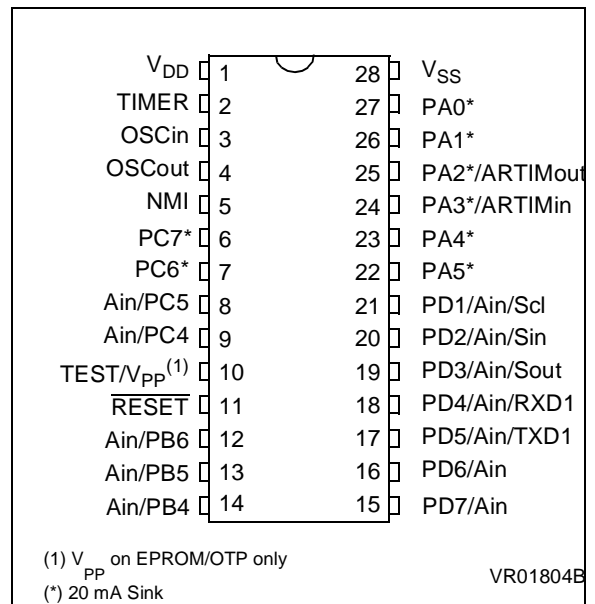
$V_{DD}$ 1
TIMER 2
OSCin 3
OSCout 4
NMI 5
PC7* 6
PC6* 7
Ain/PC5 8
Ain/PC4 9
TEST/$V_{PP}$$^{(1)}$ 10
$\overline{RESET}$ 11
Ain/PB6 12
Ain/PB5 13
Ain/PB4 14

28 $V_{SS}$
27 PA0*
26 PA1*
25 PA2*/ARTIMout
24 PA3*/ARTIMin
23 PA4*
22 PA5*
21 PD1/Ain/Scl
20 PD2/Ain/Sin
19 PD3/Ain/Sout
18 PD4/Ain/RXD1
17 PD5/Ain/TXD1
16 PD6/Ain
15 PD7/Ain

(1) $V_{PP}$ on EPROM/OTP only
(*) 20 mA Sink

VR01804B